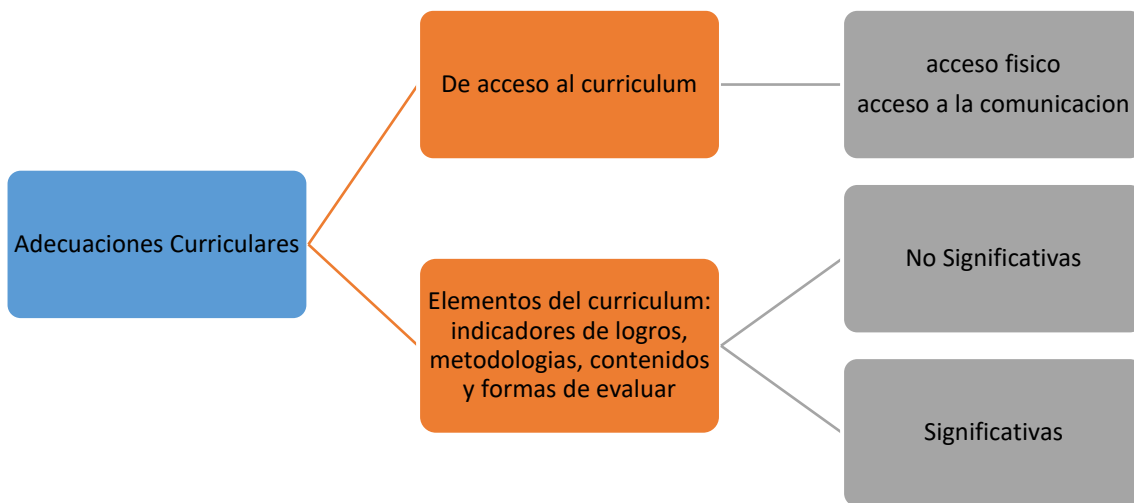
Adecuaciones Curriculares

De acceso al curriculum

acceso fisico
acceso a la comunicacion

Elementos del curriculum: indicadores de logros, metodologias, contenidos y formas de evaluar

No Significativas

Significativas